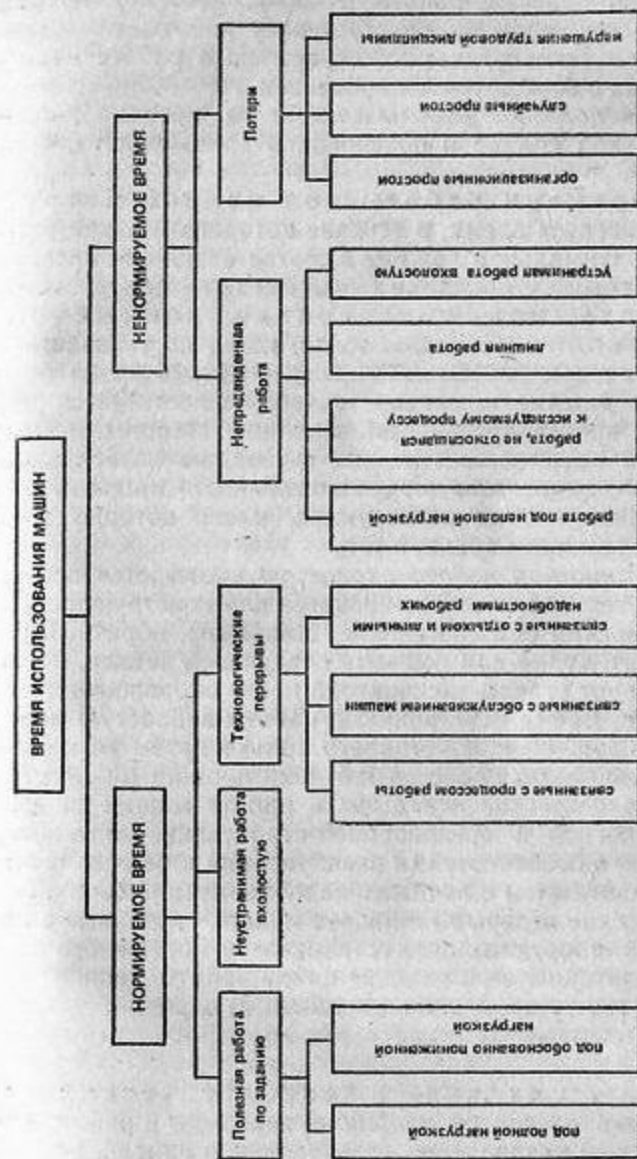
ВРЕМЯ ИСПОЛЬЗОВАНИЯ МАШИН

НОРМИРУЕМОЕ ВРЕМЯ

Полезная работа по заданию

под полной нагрузкой

под обосновано пониженной нагрузкой

Неустранимая работа вхолостую

Технологические перерывы

связанные с процессом работ

связанные с обслуживанием машин

связанные с отдыхом и личными надобностями рабочих

НЕНОРМИРУЕМОЕ ВРЕМЯ

Непредвиденная работа

работа под неполной нагрузкой

работа, не относящаяся к исследуемому процессу

лишняя работа

Устранимая работа вхолостую

Потери

организационные простои

случайные простои

нарушение трудовой дисциплины